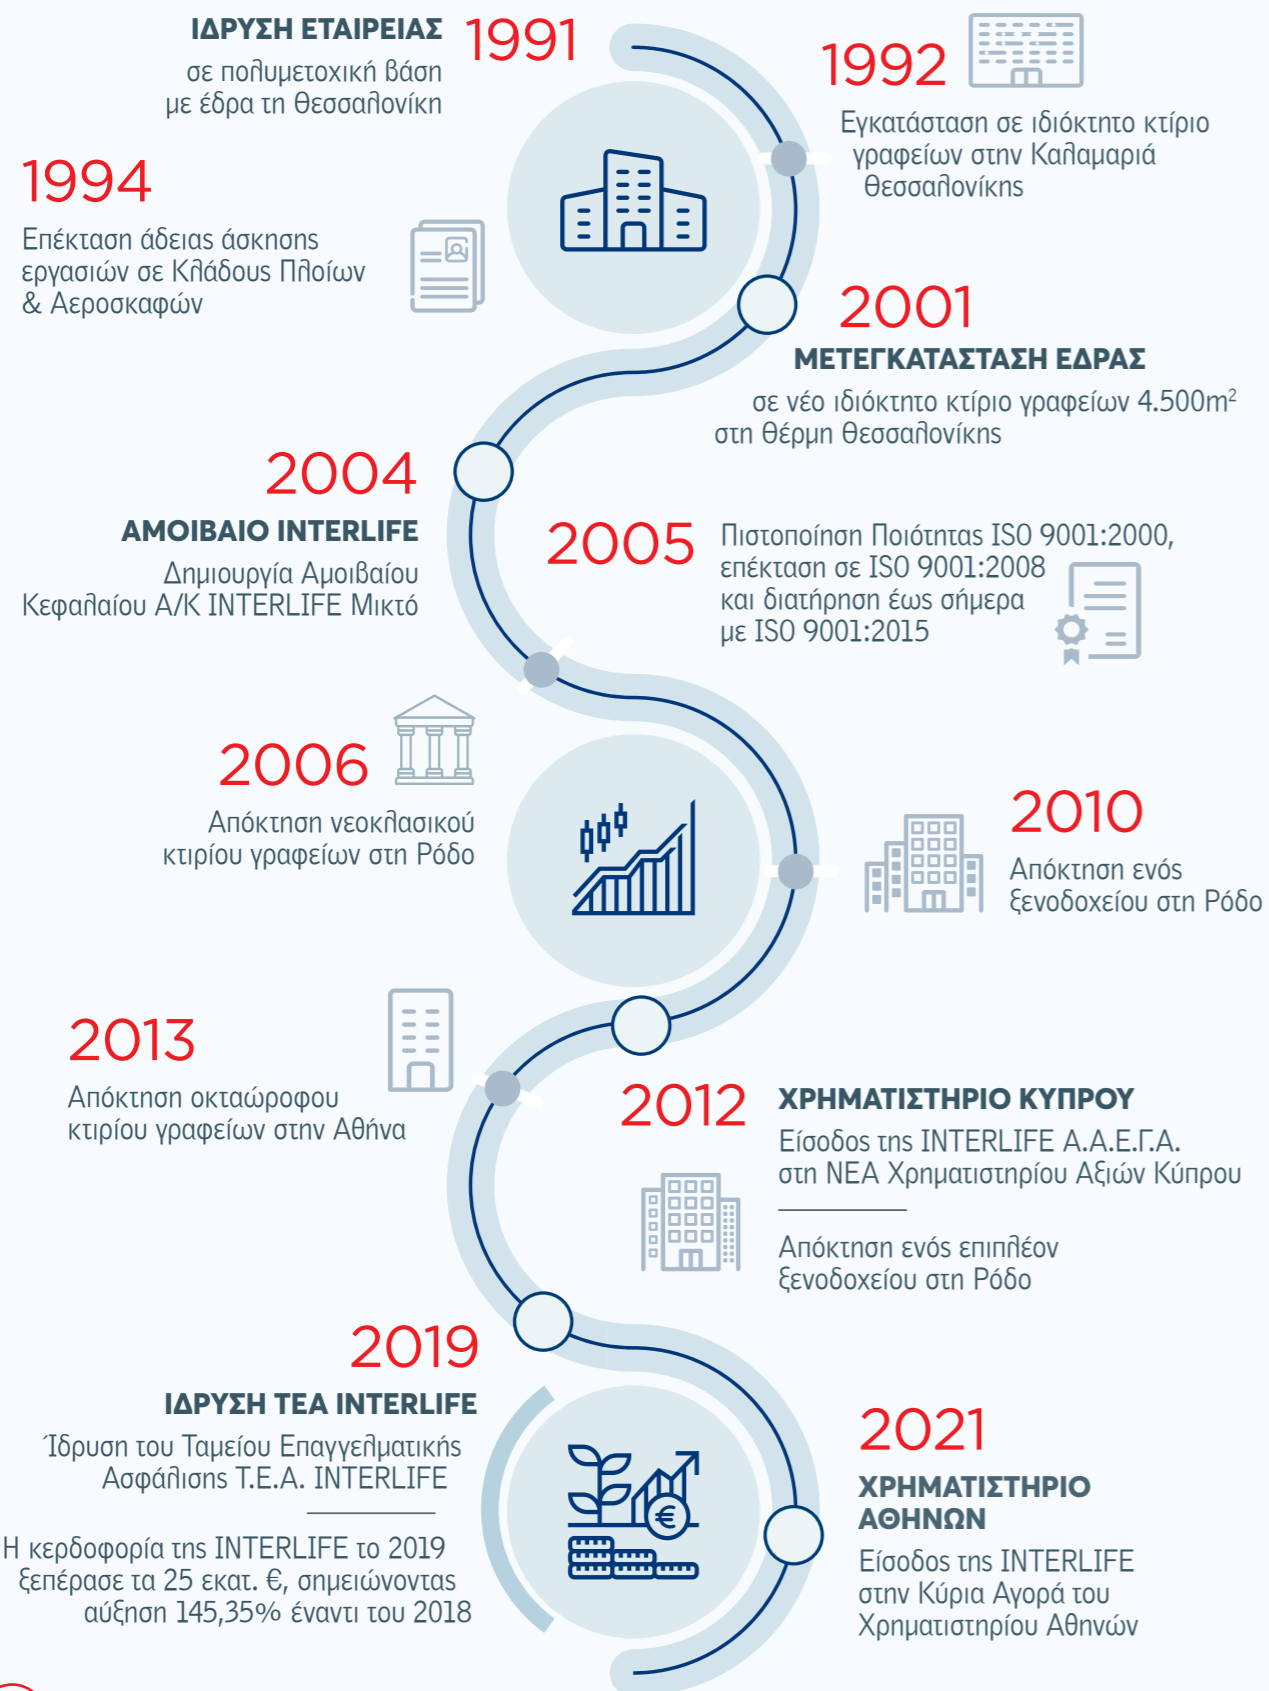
ΙΔΡΥΣΗ ΕΤΑΙΡΕΙΑΣ
σε πολυμετοχική βάση
με έδρα τη Θεσσαλονίκη

1991

1992
Εγκατάσταση σε ιδιόκτητο κτίριο γραφείων στην Καλαμαριά Θεσσαλονίκης

1994
Επέκταση άδειας άσκησης εργασιών σε Κλάδους Πλοίων & Αεροσκαφών

2001
ΜΕΤΕΓΚΑΤΑΣΤΑΣΗ ΕΔΡΑΣ
σε νέο ιδιόκτητο κτίριο γραφείων 4.500m$^2$ στη Θέρμη Θεσσαλονίκης

2004
ΑΜΟΙΒΑΙΟ INTERLIFE
Δημιουργία Αμοιβαίου Κεφαλαίου Α/Κ INTERLIFE Μικτό

2005
Πιστοποίηση Ποιότητας ISO 9001:2000, επέκταση σε ISO 9001:2008 και διατήρηση έως σήμερα με ISO 9001:2015

2006
Απόκτηση νεοκλασικού κτιρίου γραφείων στη Ρόδο

2010
Απόκτηση ενός ξενοδοχείου στη Ρόδο

2013
Απόκτηση οκταώροφου κτιρίου γραφείων στην Αθήνα

2012
ΧΡΗΜΑΤΙΣΤΗΡΙΟ ΚΥΠΡΟΥ
Είσοδος της INTERLIFE Α.Α.Ε.Γ.Α. στη ΝΕΑ Χρηματιστηρίου Αξιών Κύπρου

Απόκτηση ενός επιπλέον ξενοδοχείου στη Ρόδο

2019
ΙΔΡΥΣΗ ΤΕΑ INTERLIFE
Ίδρυση του Ταμείου Επαγγελματικής Ασφάλισης Τ.Ε.Α. INTERLIFE

Η κερδοφορία της INTERLIFE το 2019 ξεπέρασε τα 25 εκατ. €, σημειώνοντας αύξηση 145,35% έναντι του 2018

2021
ΧΡΗΜΑΤΙΣΤΗΡΙΟ ΑΘΗΝΩΝ
Είσοδος της INTERLIFE στην Κύρια Αγορά του Χρηματιστηρίου Αθηνών